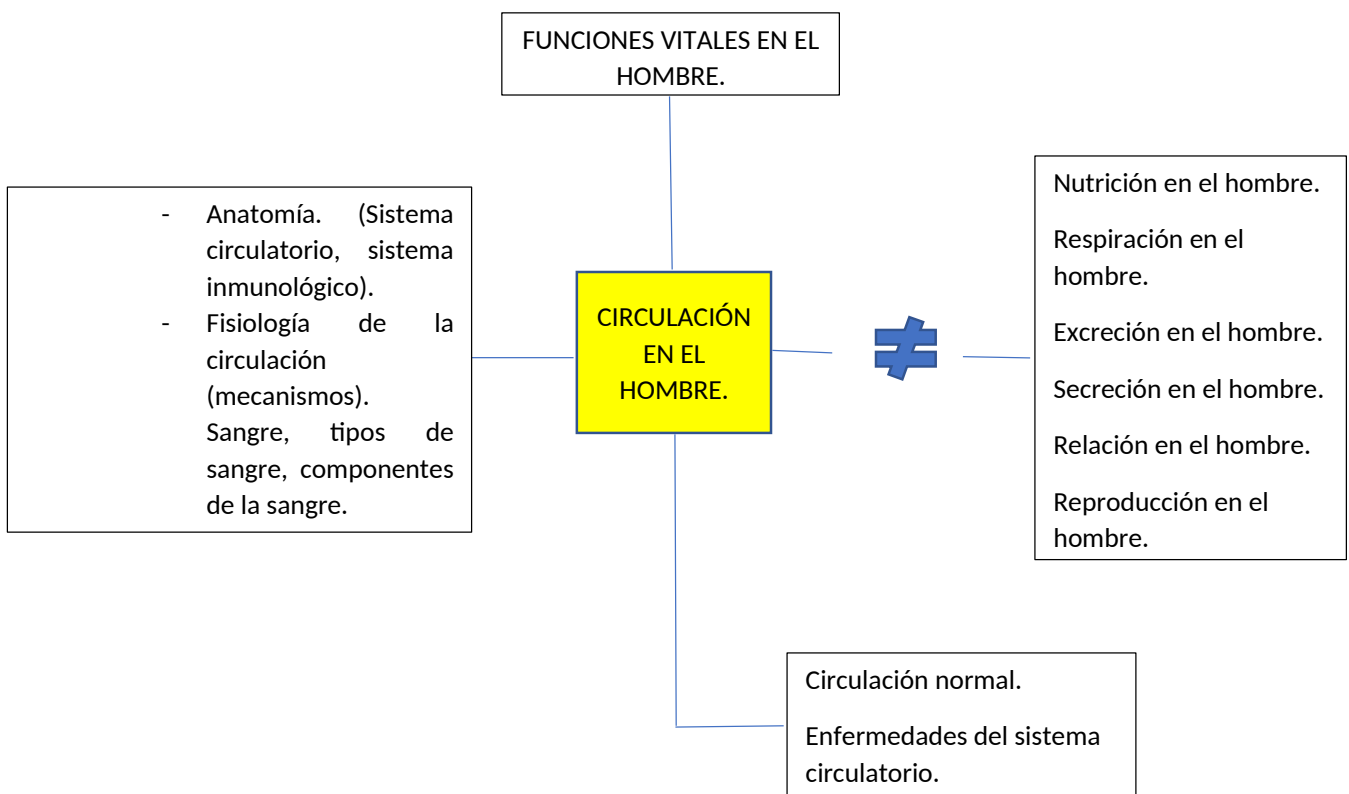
FUNCIONES VITALES EN EL HOMBRE.

- Anatomía. (Sistema circulatorio, sistema inmunológico).
- Fisiología de la circulación (mecanismos). Sangre, tipos de sangre, componentes de la sangre.

CIRCULACIÓN EN EL HOMBRE.

$\neq$

Nutrición en el hombre.

Respiración en el hombre.

Excreción en el hombre.

Secreción en el hombre.

Relación en el hombre.

Reproducción en el hombre.

Circulación normal.

Enfermedades del sistema circulatorio.